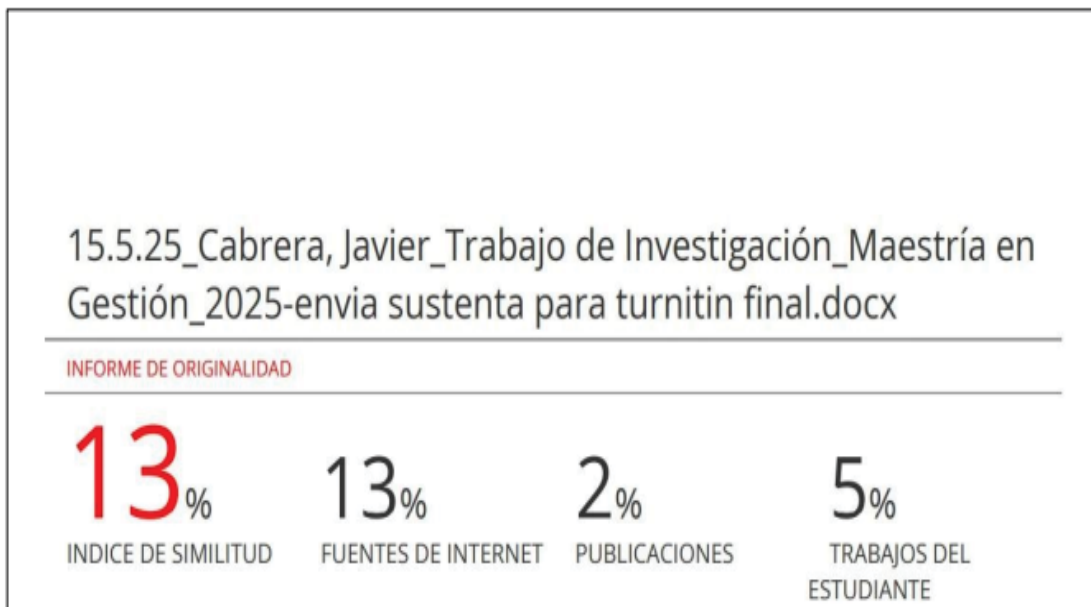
15.5.25_Cabrera, Javier_Trabajo de Investigación_Maestría en Gestión_2025-envia sustenta para turnitin final.docx

INFORME DE ORIGINALIDAD

13%
INDICE DE SIMILITUD

13%
FUENTES DE INTERNET

2%
PUBLICACIONES

5%
TRABAJOS DEL ESTUDIANTE